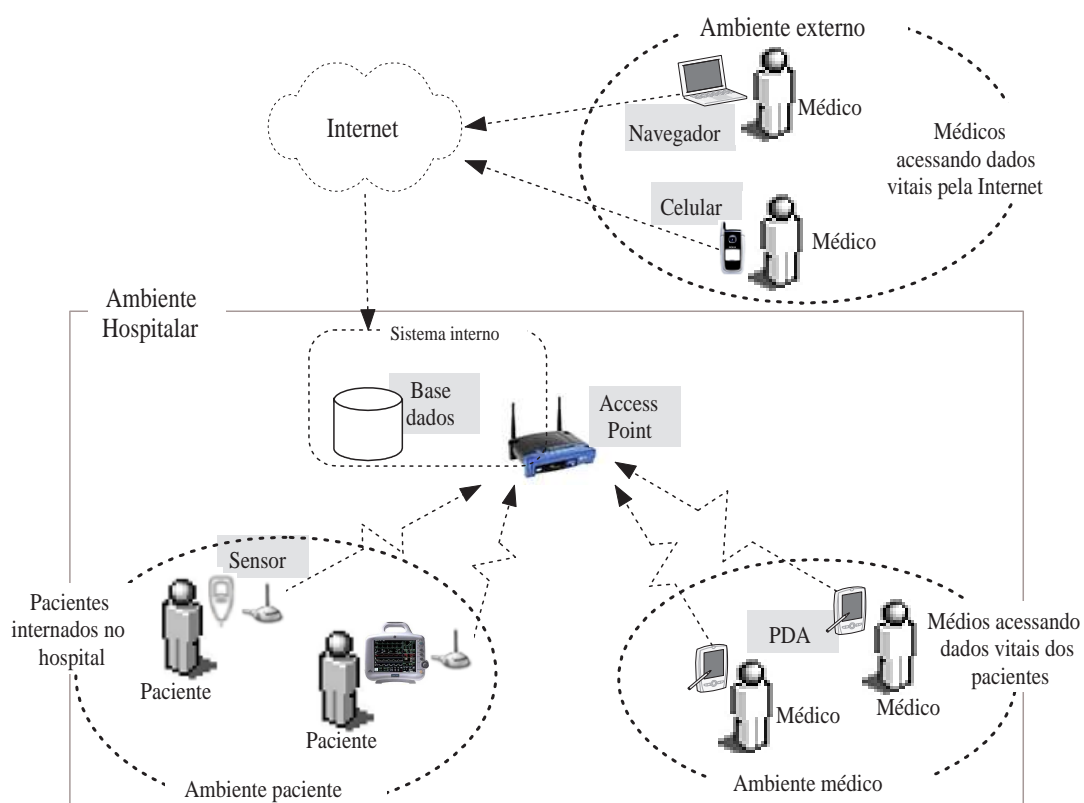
Ambiente externo

Internet

Navegador

Médico

Médicos acessando dados vitais pela Internet

Celular

Médico

Ambiente Hospitalar

Sistema interno

Base dados

Access Point

Sensor

Pacientes internados no hospital

Paciente

Paciente

Ambiente paciente

PDA

Médios acessando dados vitais dos pacientes

Médico

Médico

Ambiente médico